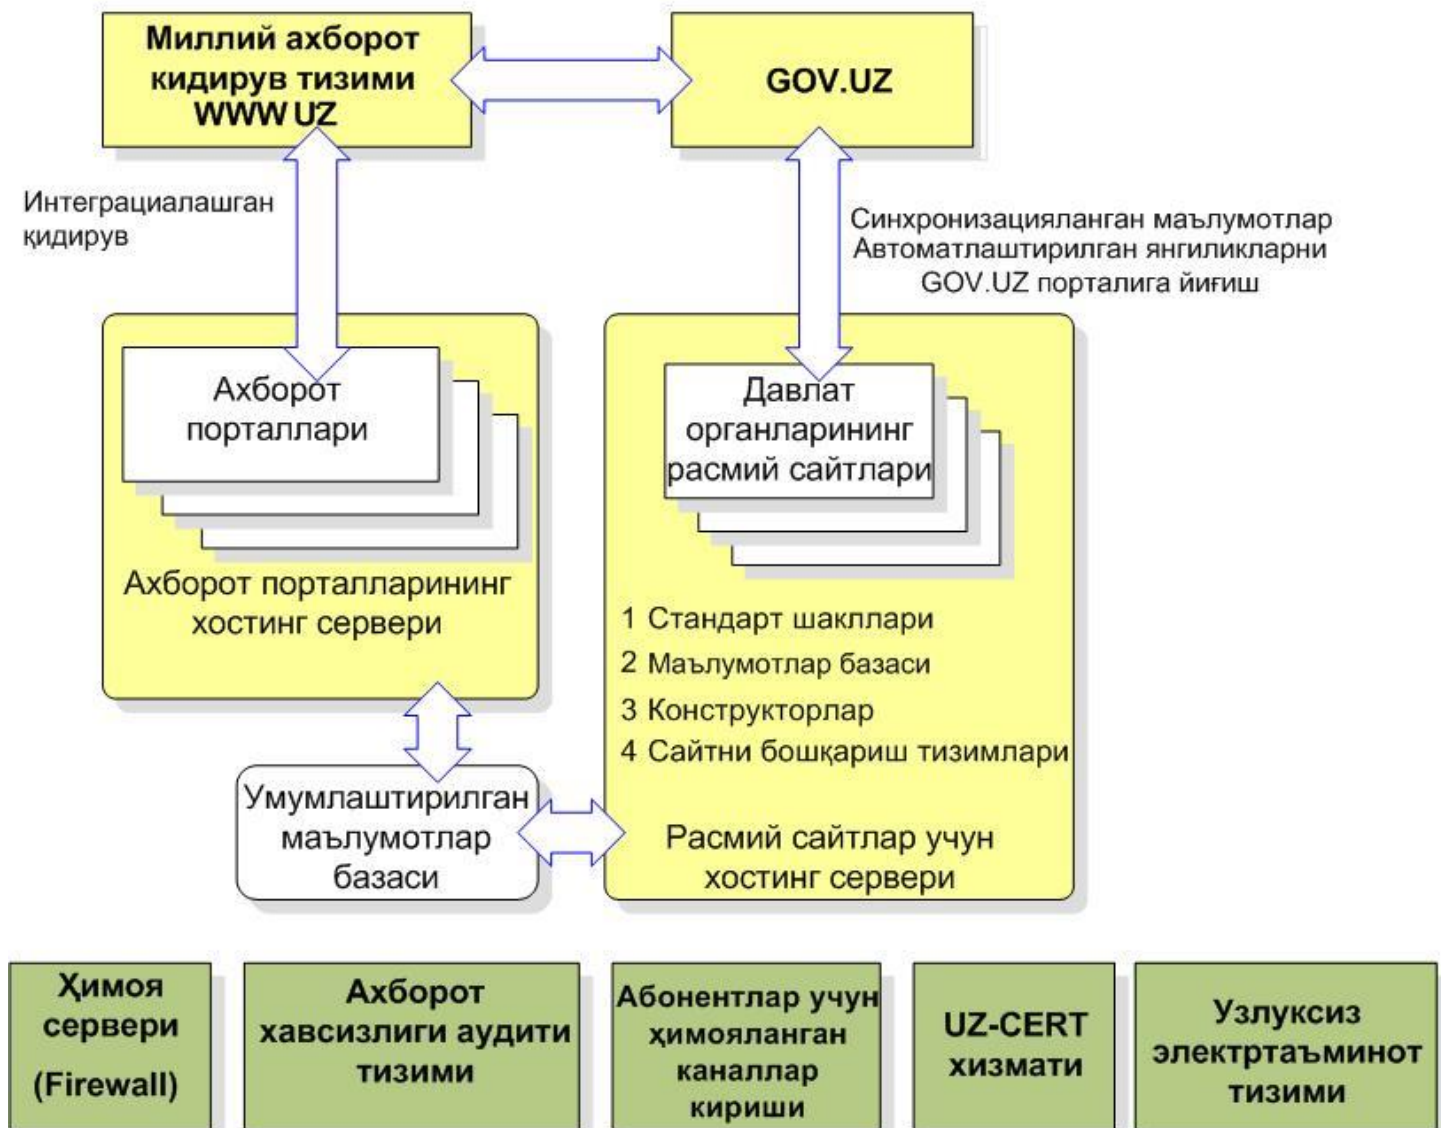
Миллий ахборот кидирув тизими WWW UZ

GOV.UZ

Интеграциалашган қидирув

Синхронизацияланган маълумотлар Автоматлаштирилган янгиликларни GOV.UZ порталига йиғиш

Ахборот порталлари

Ахборот порталларининг хостинг сервери

Давлат органларининг расмий сайтлари

1 Стандарт шакллари
2 Маълумотлар базаси
3 Конструкторлар
4 Сайтни бошқариш тизимлари

Расмий сайтлар учун хостинг сервери

Умумлаштирилган маълумотлар базаси

Ҳимоя сервери (Firewall)

Ахборот хавсизлиги аудити тизими

Абонентлар учун ҳимояланган каналлар кириши

UZ-CERT хизмати

Узлуксиз электртаъминот тизими